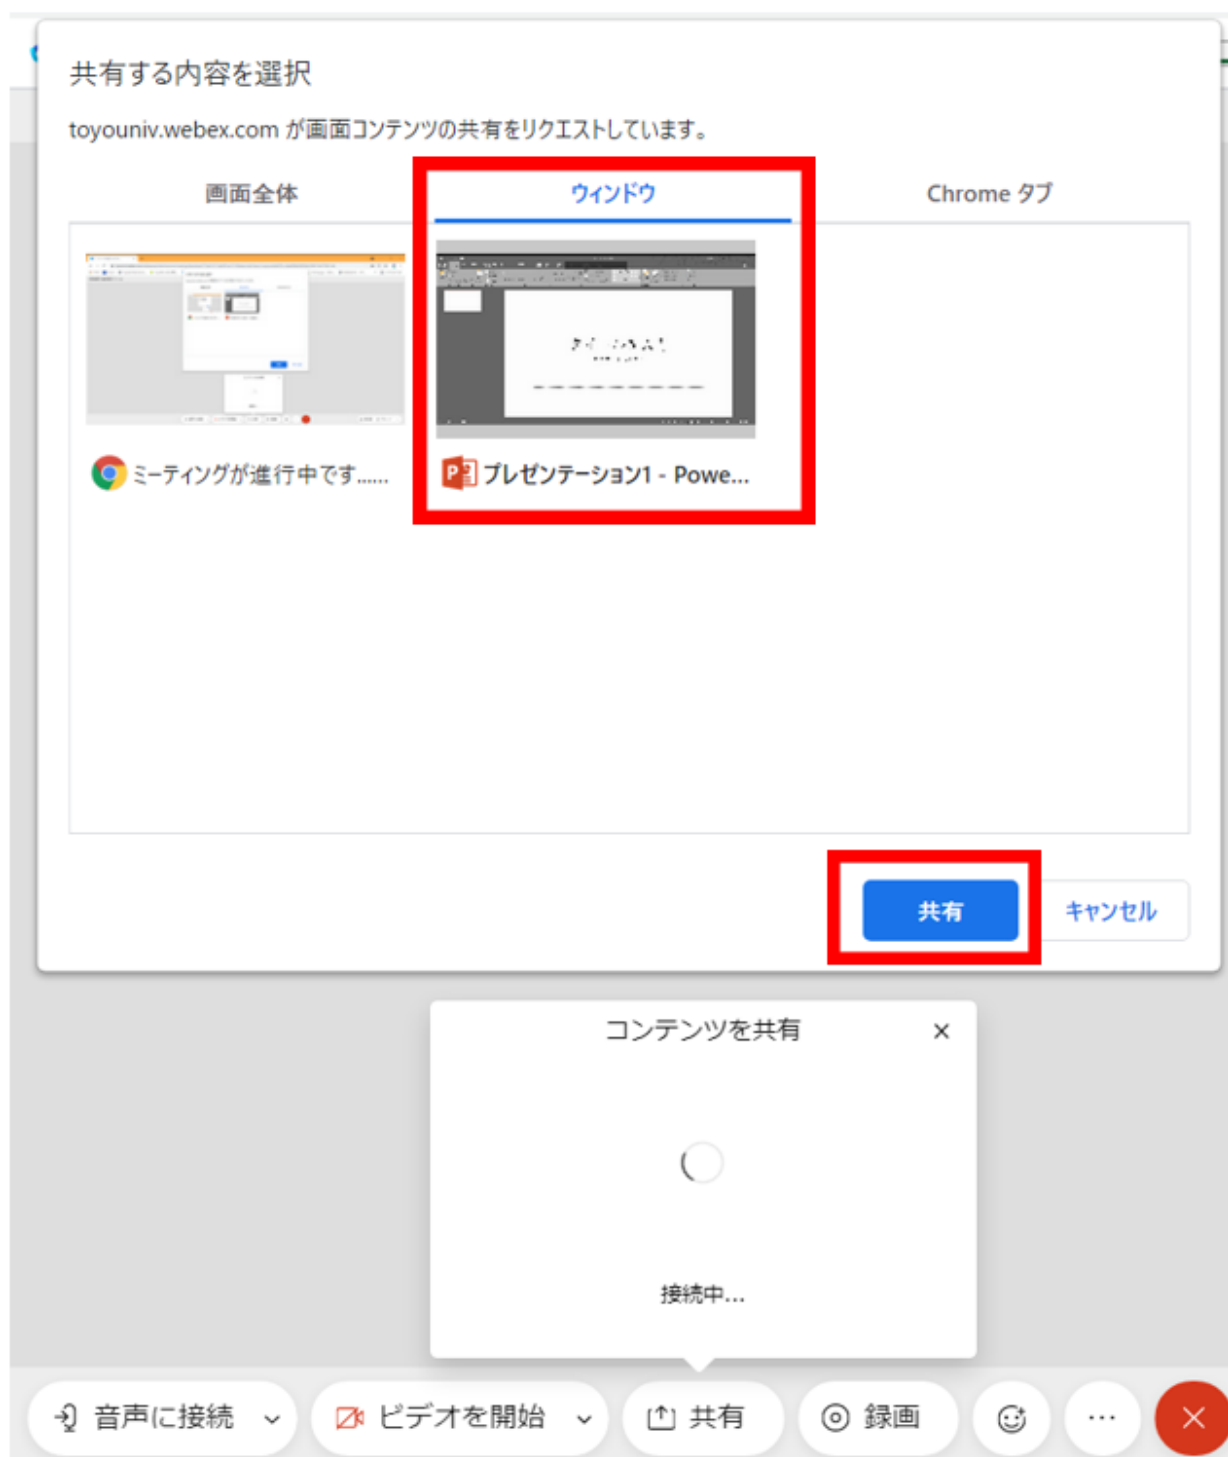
共有する内容を選択

toyouniv.webex.com が画面コンテンツの共有をリクエストしています。

画面全体

ウィンドウ

Chrome タブ

ミーティングが進行中です......

プレゼンテーション1 - Powe...

共有

キャンセル

コンテンツを共有

×

接続中...

音声に接続

ビデオを開始

共有

録画

···